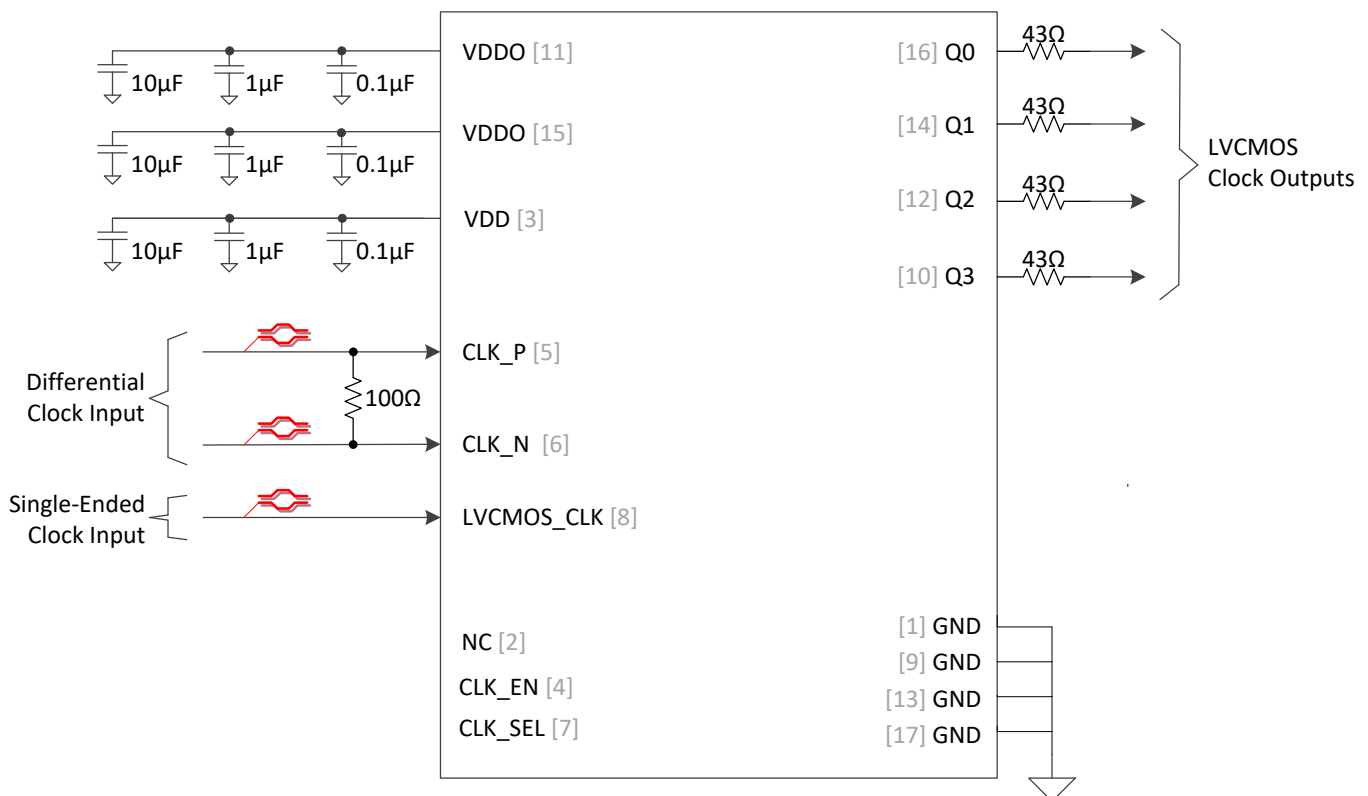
10µF 1µF 0.1µF
VDDO [11]
10µF 1µF 0.1µF
VDDO [15]
10µF 1µF 0.1µF
VDD [3]

[16] Q0
43Ω
[14] Q1
43Ω
[12] Q2
43Ω
[10] Q3
43Ω

LVCMOS
Clock Outputs

Differential
Clock Input

100Ω

CLK_P [5]
CLK_N [6]

Single-Ended
Clock Input

LVCMOS_CLK [8]

NC [2]
CLK_EN [4]
CLK_SEL [7]

[1] GND
[9] GND
[13] GND
[17] GND